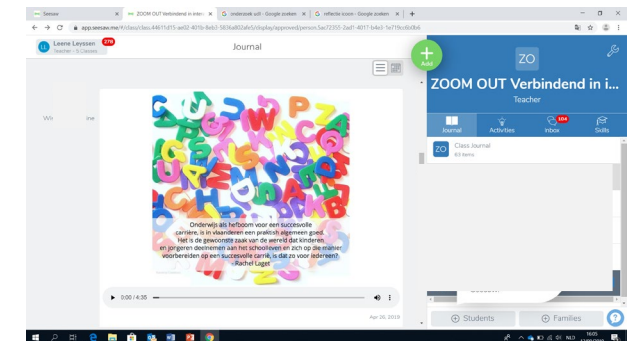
Seesaw
ZOOM OUT Verbindend in inter
onderzoek uit - Google zoeken
reflectie icoon - Google zoeken
app.seesaw.me/#/class/class.4461fd15-ae02-4015b-8eb5-5836a832afe5/displayjournal/approved/person.5ac72332-2ad1-4011-b4e3-1e719ccddbb6
LL Leene Leyssen 276 Teacher · 5 Classes
Journal
Add
ZO
ZOOM OUT Verbindend in i...
Teacher
Journal
Activities
104 Inbox
Skills
ZO Class Journal 63 Items
Wi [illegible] ine
Onderwijs als hefboom voor een succesvolle carrière, is in Vlaanderen een praktish algemeen goed. Het is de gewoonste zaak van de wereld dat kinderen en jongeren deelnemen aan het schoolleven en zich op die manier voorbereiden op een succesvolle carrié, is dat zo voor iedereen? - Rachel Laget
0:00 / 4:36
Apr 26, 2019
Students
Families
?
16:05
NLD